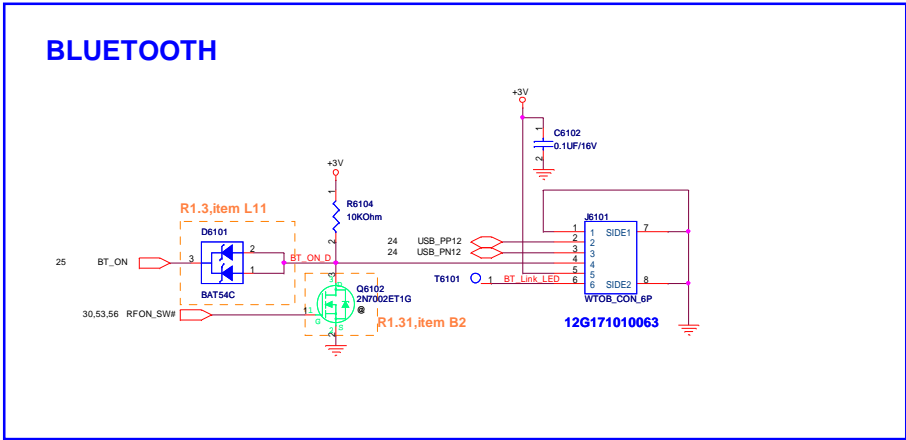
BLUETOOTH

+3V
C6102
0.1UF/16V
1
2

+3V
R6104
10KOhm
1
2

R1.3,item L11
D6101
BAT54C
3
2
1

25 BT_ON
BT_ON_D

30,53,56 RFON_SW#

Q6102
2N7002ET1G
@
1
3
2
G
D
S

R1.31,item B2

24 USB_PP12
24 USB_PN12

T6101
1
BT_Link_LED

J6101
1
2
3
4
5
6
SIDE1
SIDE2
7
8
WTOB_CON_6P

12G171010063